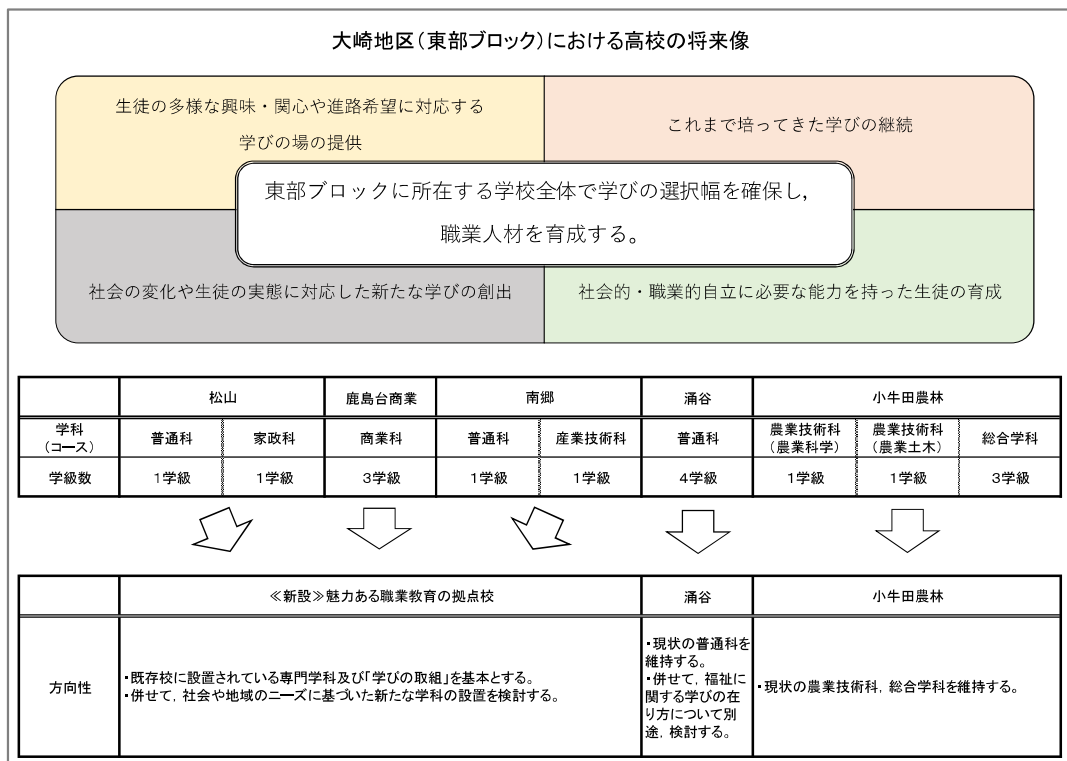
大崎地区（東部ブロック）における高校の将来像

生徒の多様な興味・関心や進路希望に対応する学びの場の提供

これまで培ってきた学びの継続

東部ブロックに所在する学校全体で学びの選択幅を確保し，職業人材を育成する。

社会の変化や生徒の実態に対応した新たな学びの創出

社会的・職業的自立に必要な能力を持った生徒の育成

| | 松山 | | 鹿島台商業 | 南郷 | | 涌谷 | 小牛田農林 | | |
|---|---|---|---|---|---|---|---|---|---|
| 学科（コース） | 普通科 | 家政科 | 商業科 | 普通科 | 産業技術科 | 普通科 | 農業技術科（農業科学） | 農業技術科（農業土木） | 総合学科 |
| 学級数 | 1学級 | 1学級 | 3学級 | 1学級 | 1学級 | 4学級 | 1学級 | 1学級 | 3学級 |

| | ≪新設≫魅力ある職業教育の拠点校 | 涌谷 | 小牛田農林 |
|---|---|---|---|
| 方向性 | ・既存校に設置されている専門学科及び「学びの取組」を基本とする。<br>・併せて，社会や地域のニーズに基づいた新たな学科の設置を検討する。 | ・現状の普通科を維持する。<br>・併せて，福祉に関する学びの在り方について別途，検討する。 | ・現状の農業技術科，総合学科を維持する。 |